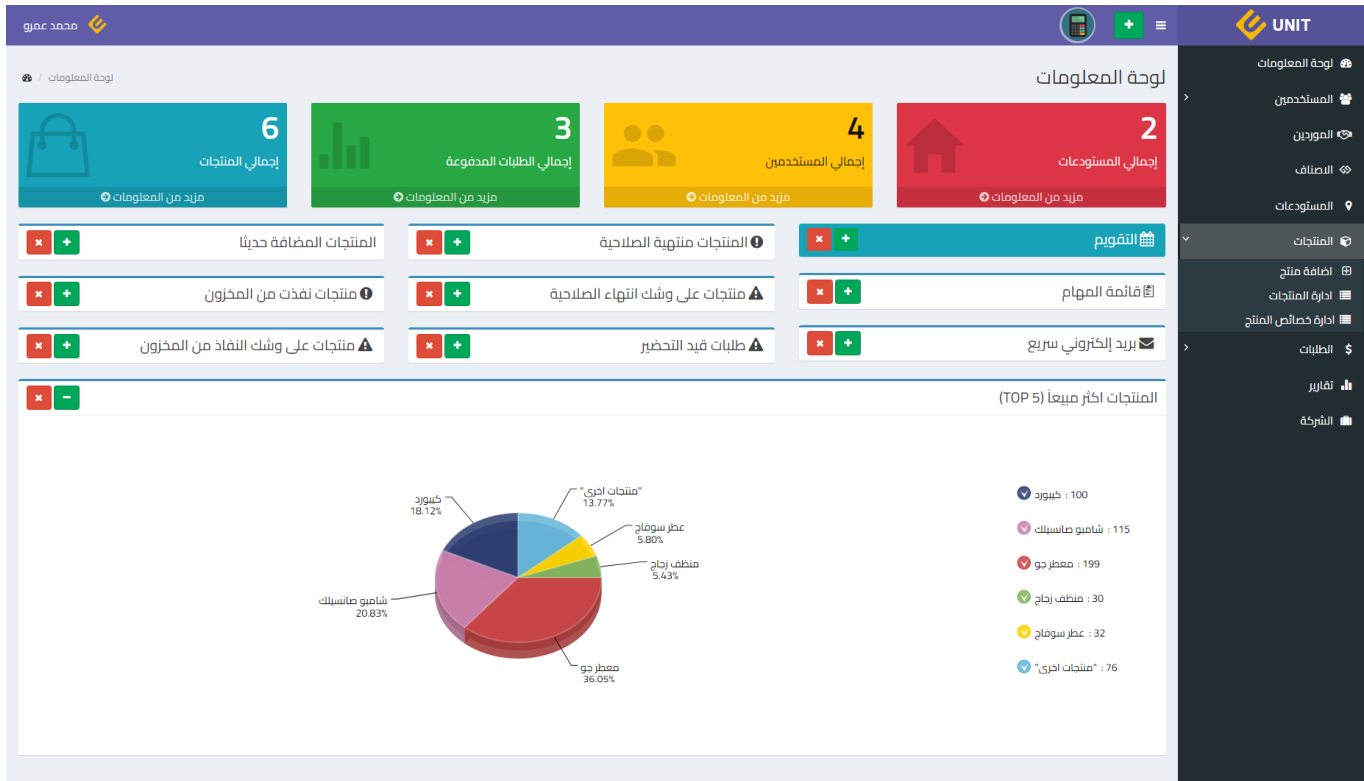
UNIT

محمد عمرو

لوحة المعلومات
المستخدمين
الموردين
الاصناف
المستودعات
المنتجات
اضافة منتج
ادارة المنتجات
ادارة خصائص المنتج
الطلبات
تقارير
الشركة

لوحة المعلومات

لوحة المعلومات /

2
إجمالي المستودعات
مزيد من المعلومات

4
إجمالي المستخدمين
مزيد من المعلومات

3
إجمالي الطلبات المدفوعة
مزيد من المعلومات

6
إجمالي المنتجات
مزيد من المعلومات

التقويم

المنتجات منتهية الصلاحية

المنتجات المضافة حديثا

قائمة المهام

منتجات على وشك انتهاء الصلاحية

منتجات نفذت من المخزون

بريد إلكتروني سريع

طلبات قيد التحضير

منتجات على وشك النفاذ من المخزون

المنتجات اكثر مبيعاً (TOP 5)

كيبورد
18.12%

"منتجات اخرى"
13.77%

عطر سوفاج
5.80%

منظف زجاج
5.43%

شامبو صانسيلك
20.83%

معطر جو
36.05%

100 : كيبورد
115 : شامبو صانسيلك
199 : معطر جو
30 : منظف زجاج
32 : عطر سوفاج
76 : "منتجات اخرى"